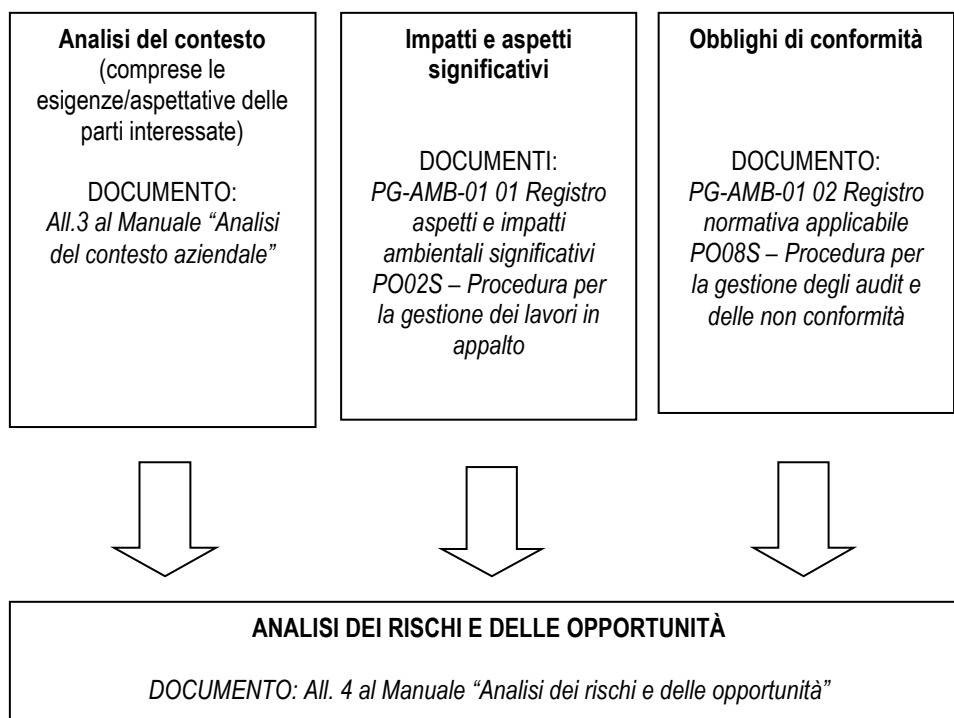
**Analisi del contesto** (comprese le esigenze/aspettative delle parti interessate)

DOCUMENTO: *All.3 al Manuale "Analisi del contesto aziendale"*

**Impatti e aspetti significativi**

DOCUMENTI: *PG-AMB-01 01 Registro aspetti e impatti ambientali significativi PO02S – Procedura per la gestione dei lavori in appalto*

**Obblighi di conformità**

DOCUMENTO: *PG-AMB-01 02 Registro normativa applicabile PO08S – Procedura per la gestione degli audit e delle non conformità*

**ANALISI DEI RISCHI E DELLE OPPORTUNITÀ**

*DOCUMENTO: All. 4 al Manuale "Analisi dei rischi e delle opportunità"*